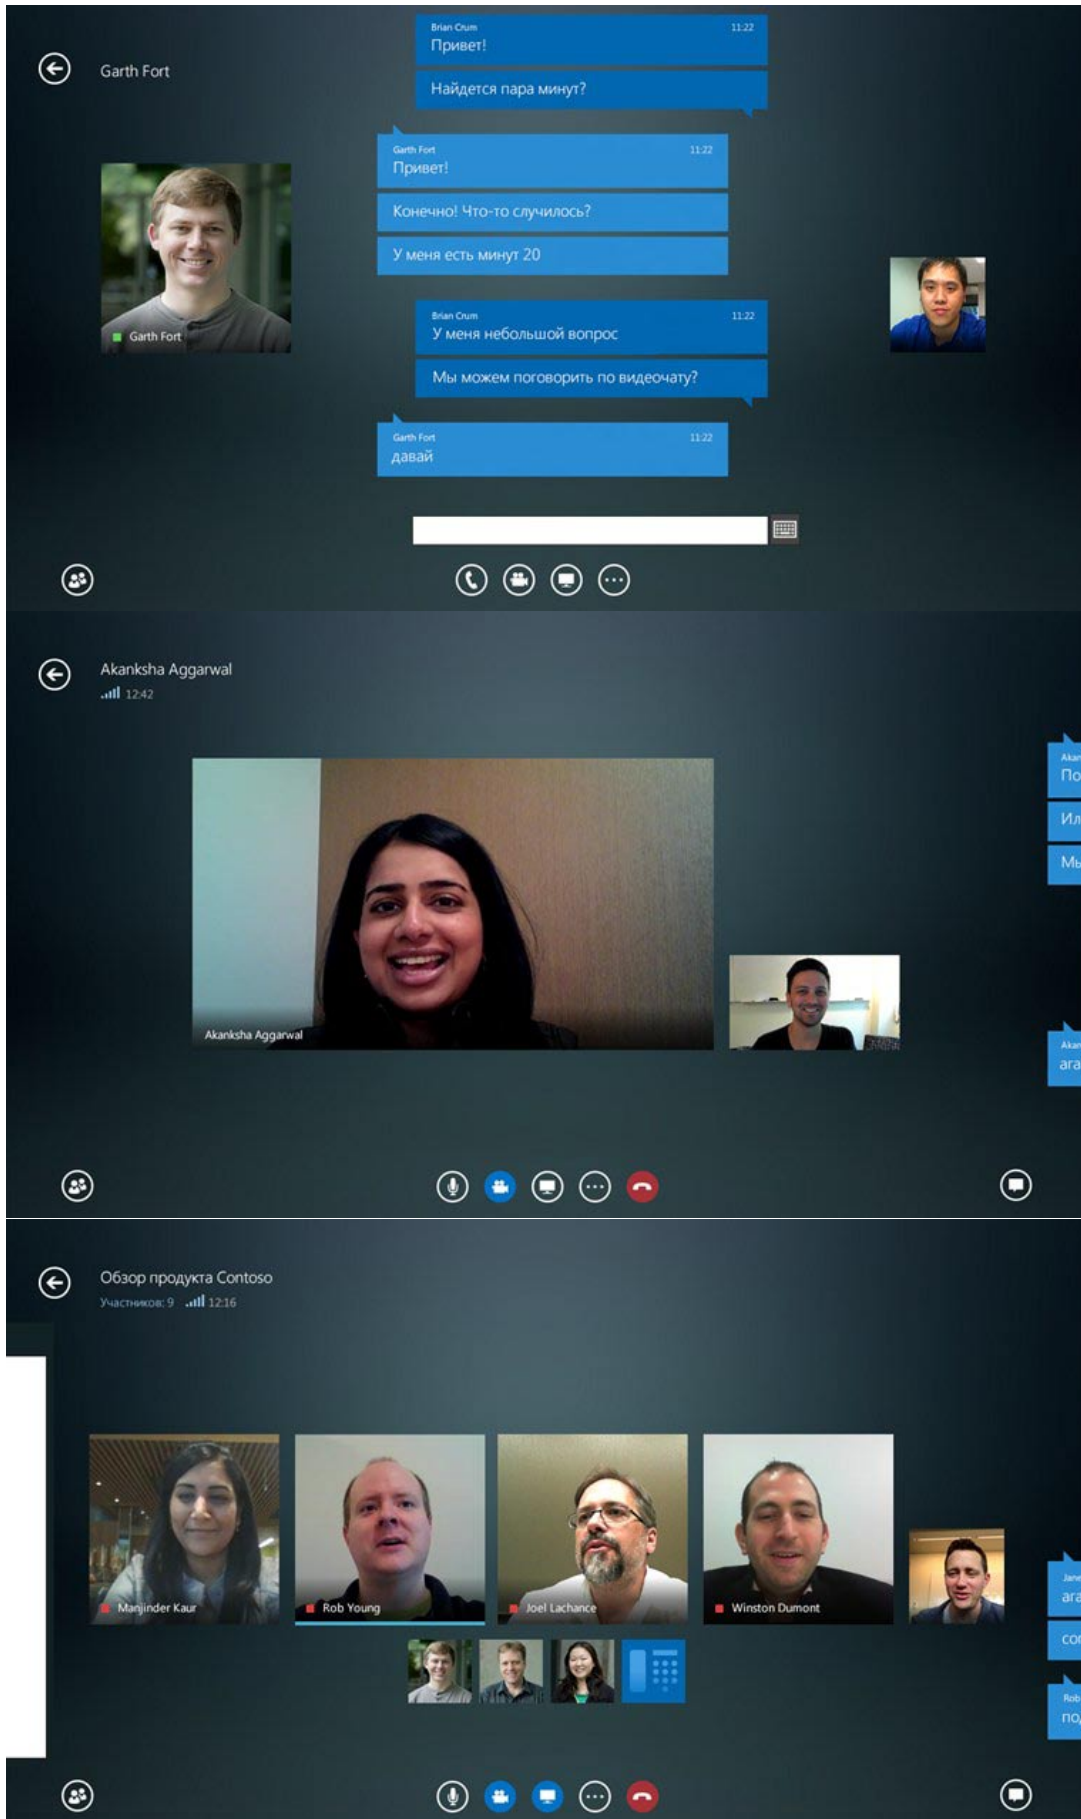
Garth Fort

Brian Crum 11:22
Привет!

Найдется пара минут?

Garth Fort 11:22
Привет!

Конечно! Что-то случилось?

У меня есть минут 20

Garth Fort

Brian Crum 11:22
У меня небольшой вопрос

Мы можем поговорить по видеочату?

Garth Fort 11:22
давай

Akanksha Aggarwal
12:42

Akan
По

Ил

Мы

Akanksha Aggarwal

Akan
ага

Обзор продукта Contoso
Участников: 9 12:16

Manjinder Kaur

Rob Young

Joel Lachance

Winston Dumont

Jane
ага

со

Rob
по